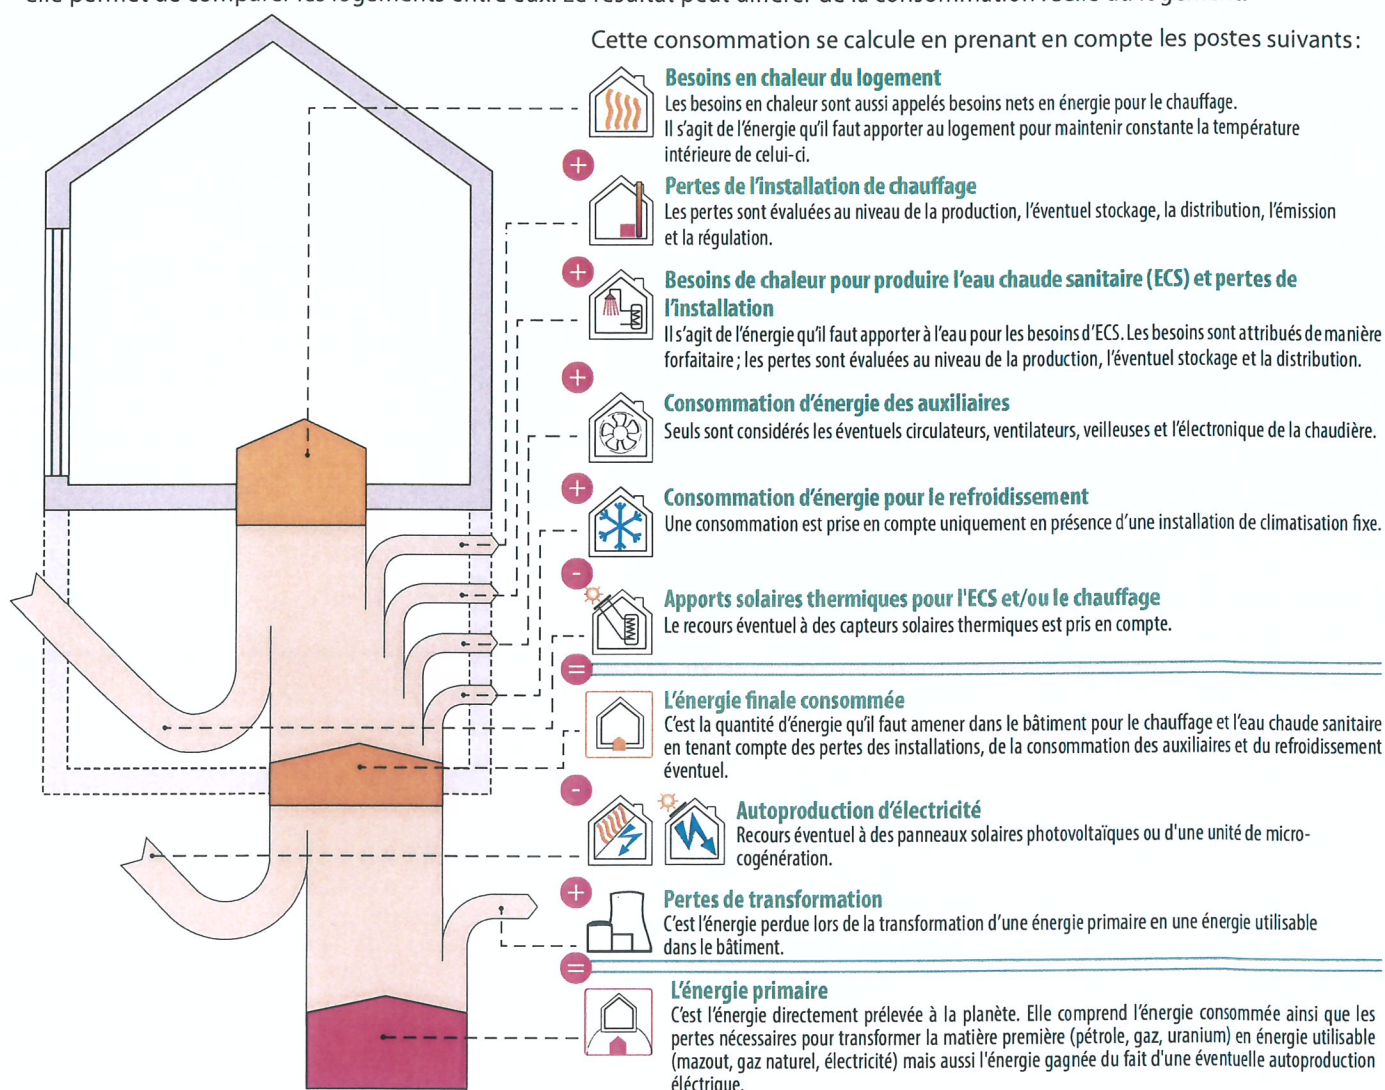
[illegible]

Cette consommation se calcule en prenant en compte les postes suivants :

Besoins en chaleur du logement
Les besoins en chaleur sont aussi appelés besoins nets en énergie pour le chauffage. Il s'agit de l'énergie qu'il faut apporter au logement pour maintenir constante la température intérieure de celui-ci.

+

Pertes de l'installation de chauffage
Les pertes sont évaluées au niveau de la production, l'éventuel stockage, la distribution, l'émission et la régulation.

+

Besoins de chaleur pour produire l'eau chaude sanitaire (ECS) et pertes de l'installation
Il s'agit de l'énergie qu'il faut apporter à l'eau pour les besoins d'ECS. Les besoins sont attribués de manière forfaitaire ; les pertes sont évaluées au niveau de la production, l'éventuel stockage et la distribution.

+

Consommation d'énergie des auxiliaires
Seuls sont considérés les éventuels circulateurs, ventilateurs, veilleuses et l'électronique de la chaudière.

+

Consommation d'énergie pour le refroidissement
Une consommation est prise en compte uniquement en présence d'une installation de climatisation fixe.

−

Apports solaires thermiques pour l'ECS et/ou le chauffage
Le recours éventuel à des capteurs solaires thermiques est pris en compte.

=

L'énergie finale consommée
C'est la quantité d'énergie qu'il faut amener dans le bâtiment pour le chauffage et l'eau chaude sanitaire en tenant compte des pertes des installations, de la consommation des auxiliaires et du refroidissement éventuel.

−

Autoproduction d'électricité
Recours éventuel à des panneaux solaires photovoltaïques ou d'une unité de micro-cogénération.

+

Pertes de transformation
C'est l'énergie perdue lors de la transformation d'une énergie primaire en une énergie utilisable dans le bâtiment.

=

L'énergie primaire
C'est l'énergie directement prélevée à la planète. Elle comprend l'énergie consommée ainsi que les pertes nécessaires pour transformer la matière première (pétrole, gaz, uranium) en énergie utilisable (mazout, gaz naturel, électricité) mais aussi l'énergie gagnée du fait d'une éventuelle autoproduction éléctrique.